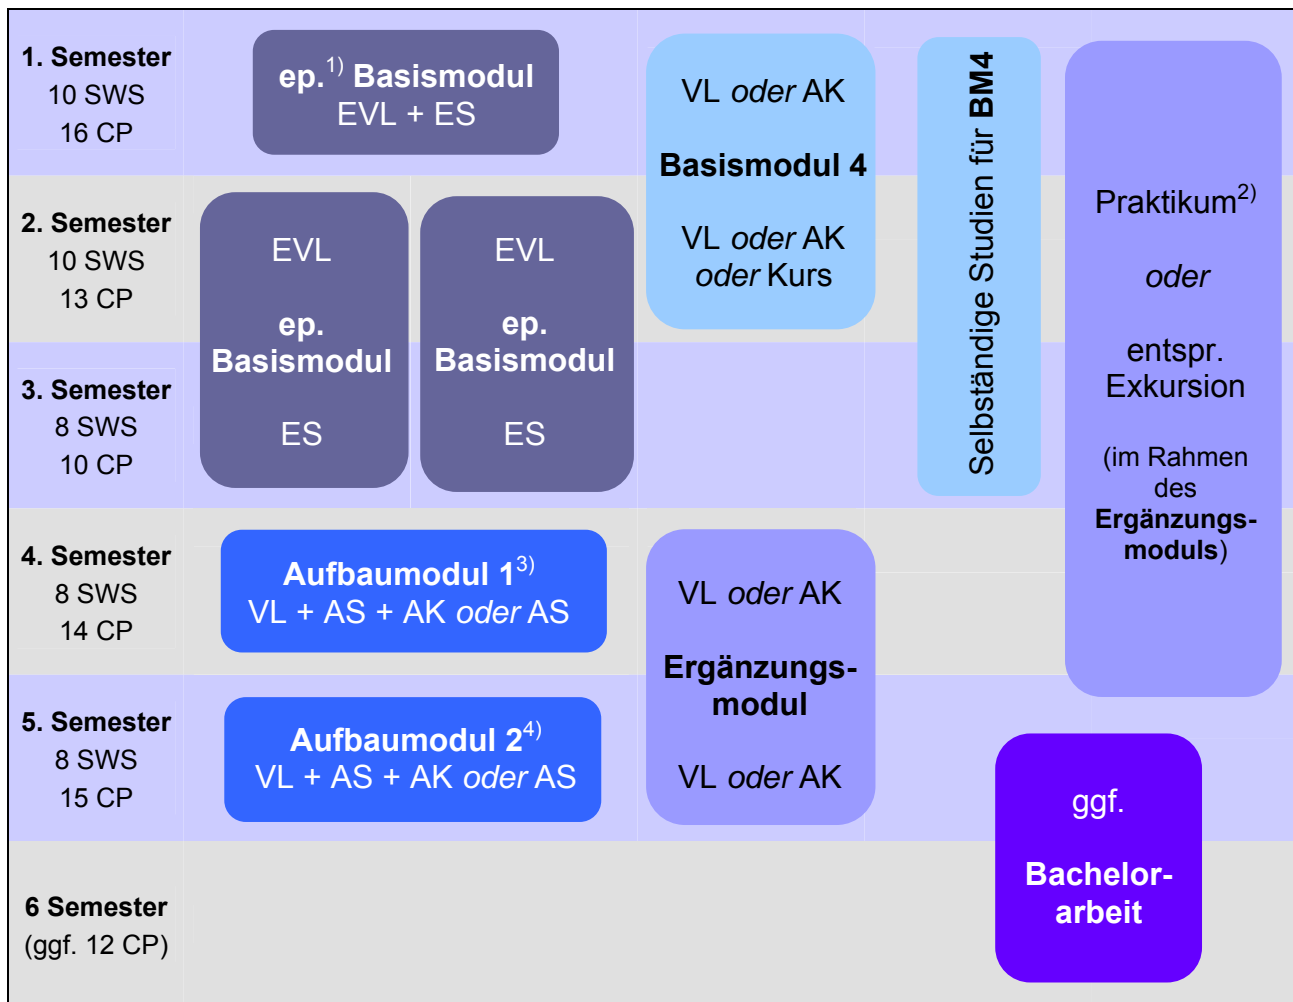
1. Semester
10 SWS
16 CP

ep.$^{1)}$ Basismodul
EVL + ES

VL *oder* AK

Basismodul 4

VL *oder* AK
*oder* Kurs

Selbständige Studien für BM4

Praktikum$^{2)}$

*oder*

entspr. Exkursion

(im Rahmen des Ergänzungsmoduls)

2. Semester
10 SWS
13 CP

EVL

ep. Basismodul

ES

EVL

ep. Basismodul

ES

3. Semester
8 SWS
10 CP

4. Semester
8 SWS
14 CP

Aufbaumodul 1$^{3)}$
VL + AS + AK *oder* AS

VL *oder* AK

Ergänzungsmodul

VL *oder* AK

5. Semester
8 SWS
15 CP

Aufbaumodul 2$^{4)}$
VL + AS + AK *oder* AS

ggf.

Bachelorarbeit

6 Semester
(ggf. 12 CP)